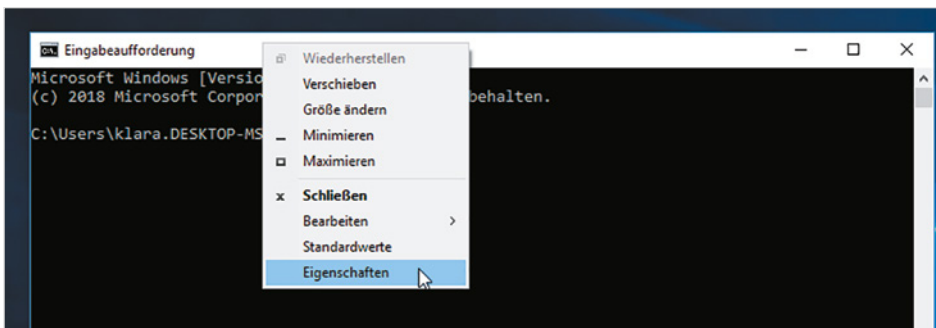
Eingabeaufforderung

Microsoft Windows [Versio
(c) 2018 Microsoft Corpor behalten.

C:\Users\klara.DESKTOP-MS

Wiederherstellen
Verschieben
Größe ändern
Minimieren
Maximieren
Schließen
Bearbeiten
Standardwerte
Eigenschaften